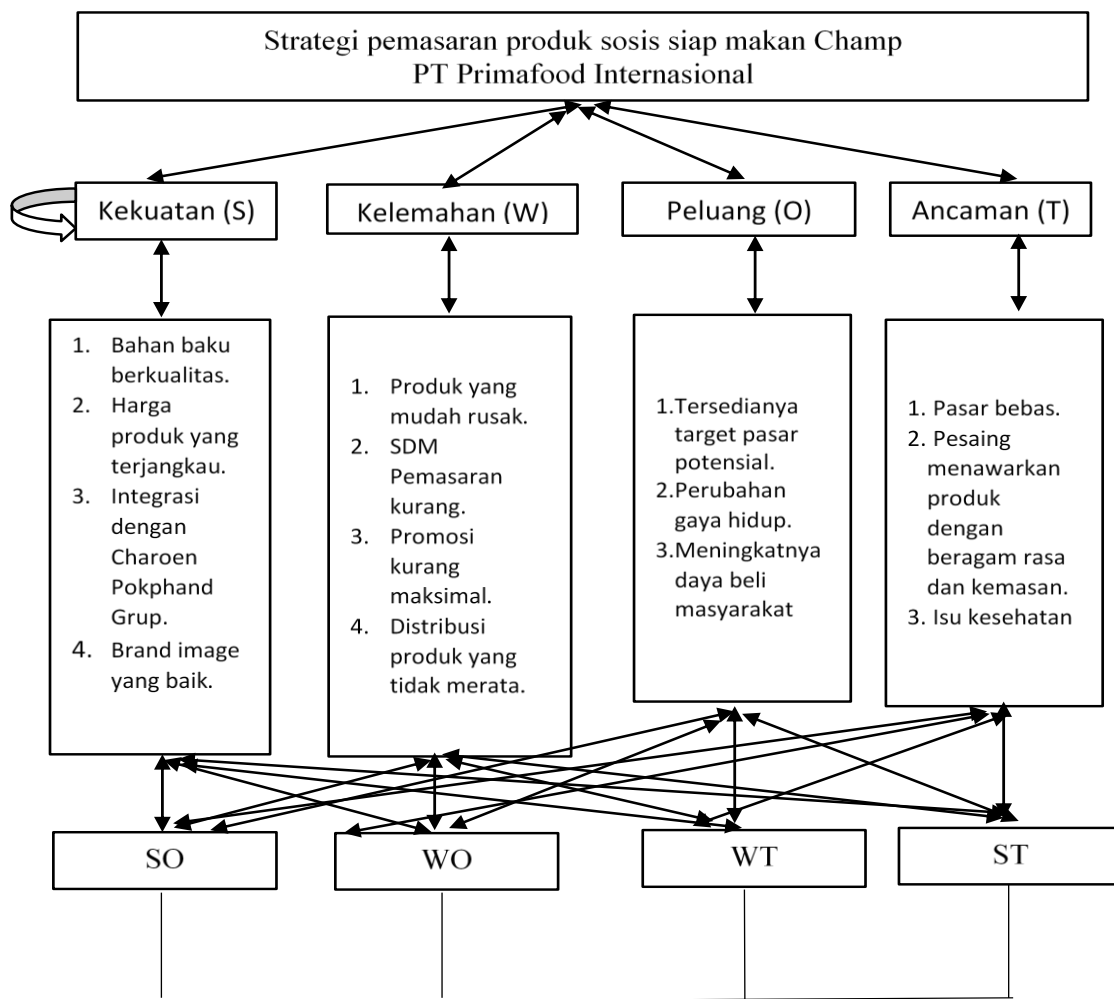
Strategi pemasaran produk sosis siap makan Champ PT Primafood Internasional

Kekuatan (S)

Kelemahan (W)

Peluang (O)

Ancaman (T)

1. Bahan baku berkualitas.
2. Harga produk yang terjangkau.
3. Integrasi dengan Charoen Pokphand Grup.
4. Brand image yang baik.

1. Produk yang mudah rusak.
2. SDM Pemasaran kurang.
3. Promosi kurang maksimal.
4. Distribusi produk yang tidak merata.

1.Tersedianya target pasar potensial.
2.Perubahan gaya hidup.
3.Meningkatnya daya beli masyarakat

1. Pasar bebas.
2. Pesaing menawarkan produk dengan beragam rasa dan kemasan.
3. Isu kesehatan

SO

WO

WT

ST